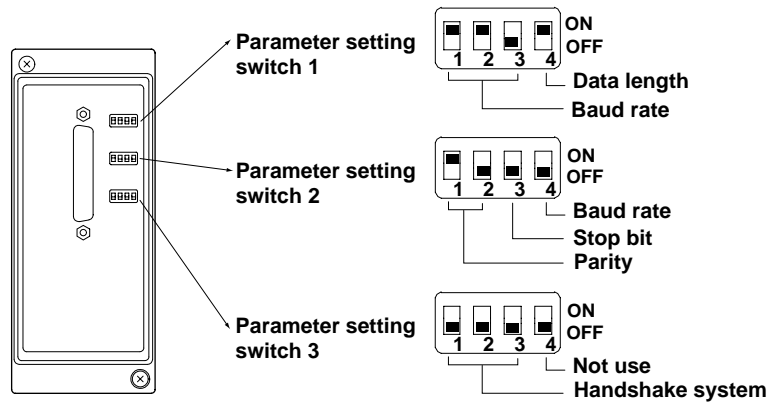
Parameter setting switch 1

ON
OFF
1 2 3 4
Data length
Baud rate

Parameter setting switch 2

ON
OFF
1 2 3 4
Baud rate
Stop bit
Parity

Parameter setting switch 3

ON
OFF
1 2 3 4
Not use
Handshake system